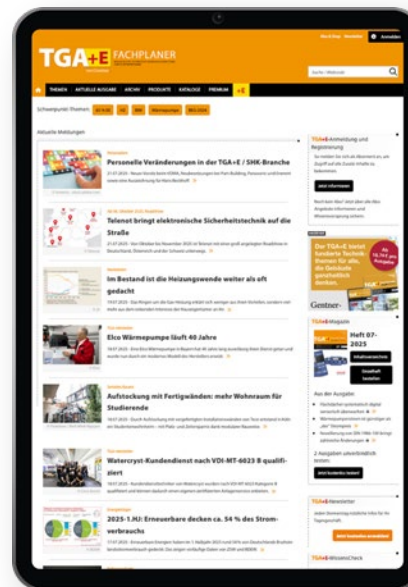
TGA+E FACHPLANER

THEMEN AKTUELLE AUSGABE ARCHIV PRODUKTE KATALOGE PREMIUM +E

Schwerpunkt Themen:

Aktuelle Meldungen

Personelle Veränderungen in der TGA+E / SHK-Branche

Telenot bringt elektronische Sicherheitstechnik auf die Straße

Im Bestand ist die Heizungswende weiter als oft gedacht

Elco Wärmepumpe läuft 40 Jahre

Aufstockung mit Fertigwänden: mehr Wohnraum für Studierende

Watercryst-Kundendienst nach VDI-MT-6023 B qualifiziert

2025-1.HJ: Erneuerbare decken ca. 54 % des Stromverbrauchs

TGA+E-Anmeldung und Registrierung

Der TGA+E bietet fundierte Technik-Themen für alle, die Gebäude ganzheitlich denken.

Gentner

TGA+E-Magazin

Heft 07-2025

TGA+E-Newsletter

TGA+E-WissensCheck